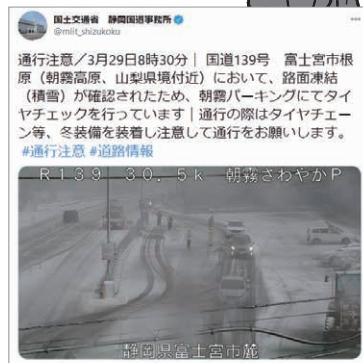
国土交通省 静岡国道事務所
@mlit_shizukoku

通行注意／3月29日8時30分｜国道139号 富士宮市根原（朝霧高原、山梨県境付近）において、路面凍結（積雪）が確認されたため、朝霧パーキングにてタイヤチェックを行っています｜通行の際はタイヤチェーンや、冬装備を装着し注意して通行をお願いします。
#通行注意 #道路情報

R139 30.5k 朝霧さわやかP

静岡県富士宮市根